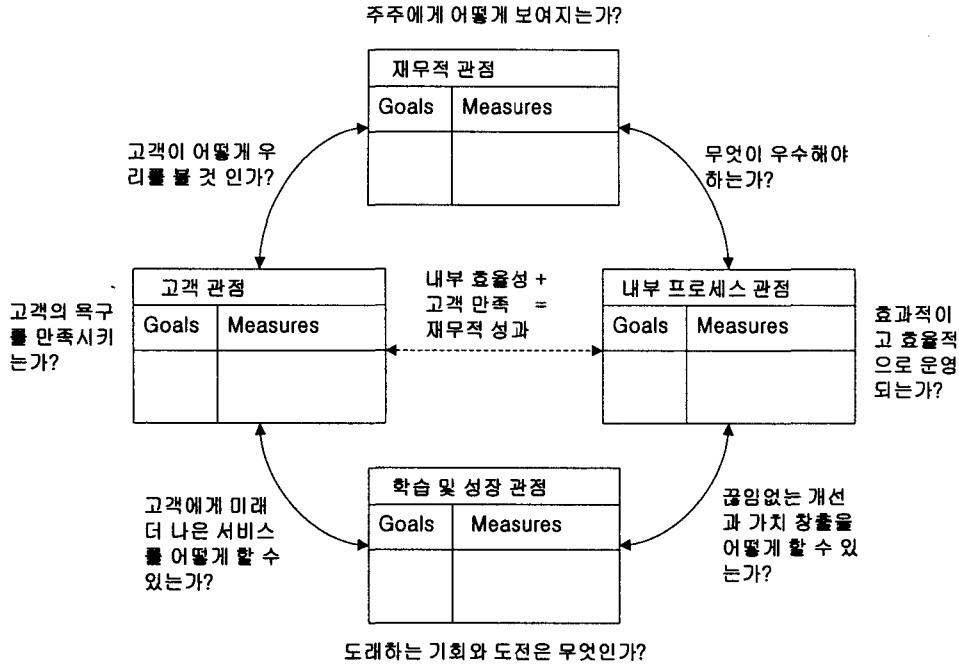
주주에게 어떻게 보여지는가?

재무적 관점

| Goals | Measures |
|---|---|
| | |

고객이 어떻게 우리를 볼 것 인가?

무엇이 우수해야 하는가?

고객 관점

| Goals | Measures |
|---|---|
| | |

내부 효율성 + 고객 만족 = 재무적 성과

내부 프로세스 관점

| Goals | Measures |
|---|---|
| | |

고객의 욕구를 만족시키는가?

효과적이고 효율적으로 운영되는가?

학습 및 성장 관점

| Goals | Measures |
|---|---|
| | |

고객에게 미래 더 나은 서비스를 어떻게 할 수 있는가?

끊임없는 개선과 가치 창출을 어떻게 할 수 있는가?

도래하는 기회와 도전은 무엇인가?